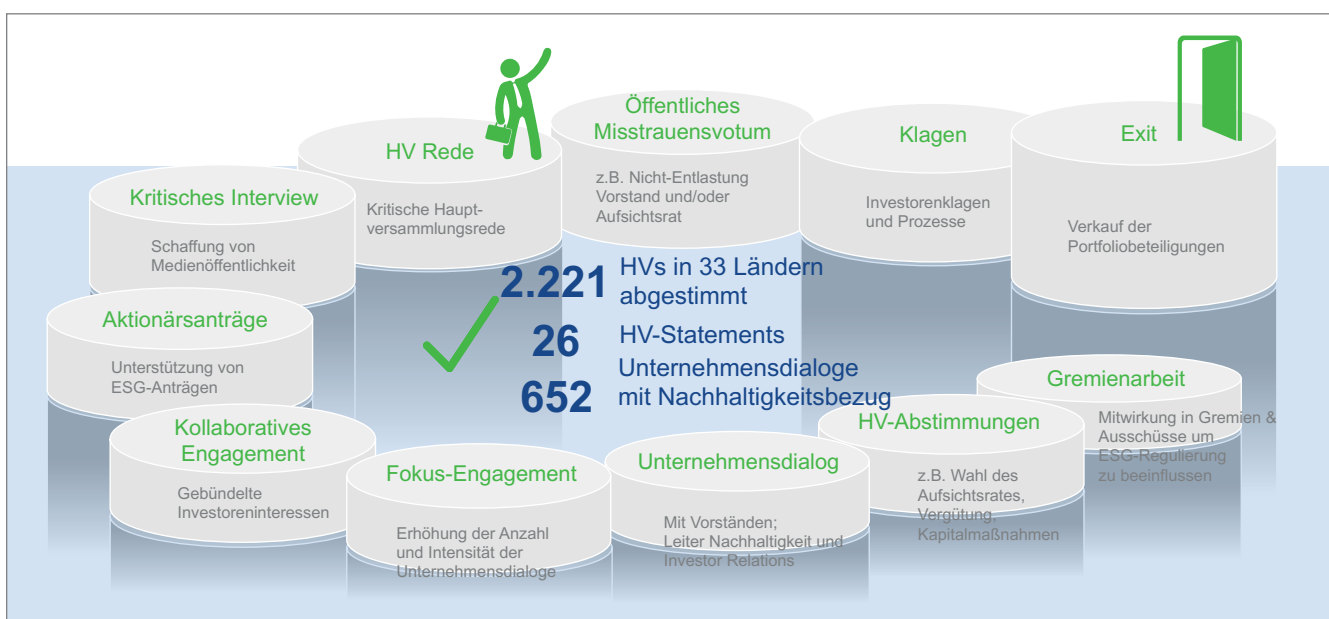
Öffentliches Misstrauensvotum

z.B. Nicht-Entlastung Vorstand und/oder Aufsichtsrat

HV Rede

Kritische Hauptversammlungsrede

Klagen

Investorenklagen und Prozesse

Exit

Verkauf der Portfoliobeteiligungen

Kritisches Interview

Schaffung von Medienöffentlichkeit

2.221 HVs in 33 Ländern abgestimmt

26 HV-Statements

652 Unternehmensdialoge mit Nachhaltigkeitsbezug

Aktionärsanträge

Unterstützung von ESG-Anträgen

Gremienarbeit

Mitwirkung in Gremien & Ausschüsse um ESG-Regulierung zu beeinflussen

HV-Abstimmungen

z.B. Wahl des Aufsichtsrates, Vergütung, Kapitalmaßnahmen

Kollaboratives Engagement

Gebündelte Investoreninteressen

Fokus-Engagement

Erhöhung der Anzahl und Intensität der Unternehmensdialoge

Unternehmensdialog

Mit Vorständen; Leiter Nachhaltigkeit und Investor Relations